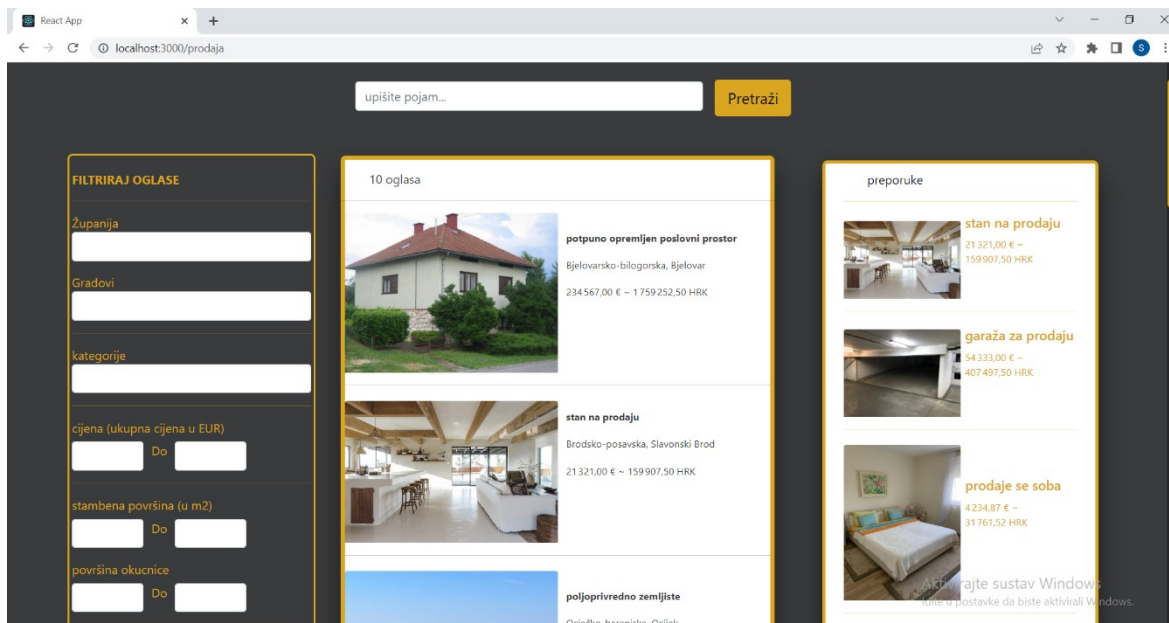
React App
localhost:3000/prodaja

upišite pojam...
Pretraži

FILTRIRAJ OGLASE
Županija
Gradovi
kategorije
cijena (ukupna cijena u EUR)
Do
stambena površina (u m2)
Do
površina okucnice
Do

10 oglasa

potpuno opremljen poslovni prostor
Bjelovarsko-bilogorska, Bjelovar
234 567,00 € ~ 1 759 252,50 HRK

stan na prodaju
Brodsko-posavska, Slavonski Brod
21 321,00 € ~ 159 907,50 HRK

poljoprivredno zemljiste
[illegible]

preporuke

stan na prodaju
21 321,00 € ~ 159 907,50 HRK

garaža za prodaju
54 333,00 € ~ 407 497,50 HRK

prodaje se soba
4 234,87 € ~ 31 761,52 HRK

Aktivirajte sustav Windows
Idite u postavke da biste aktivirali Windows.